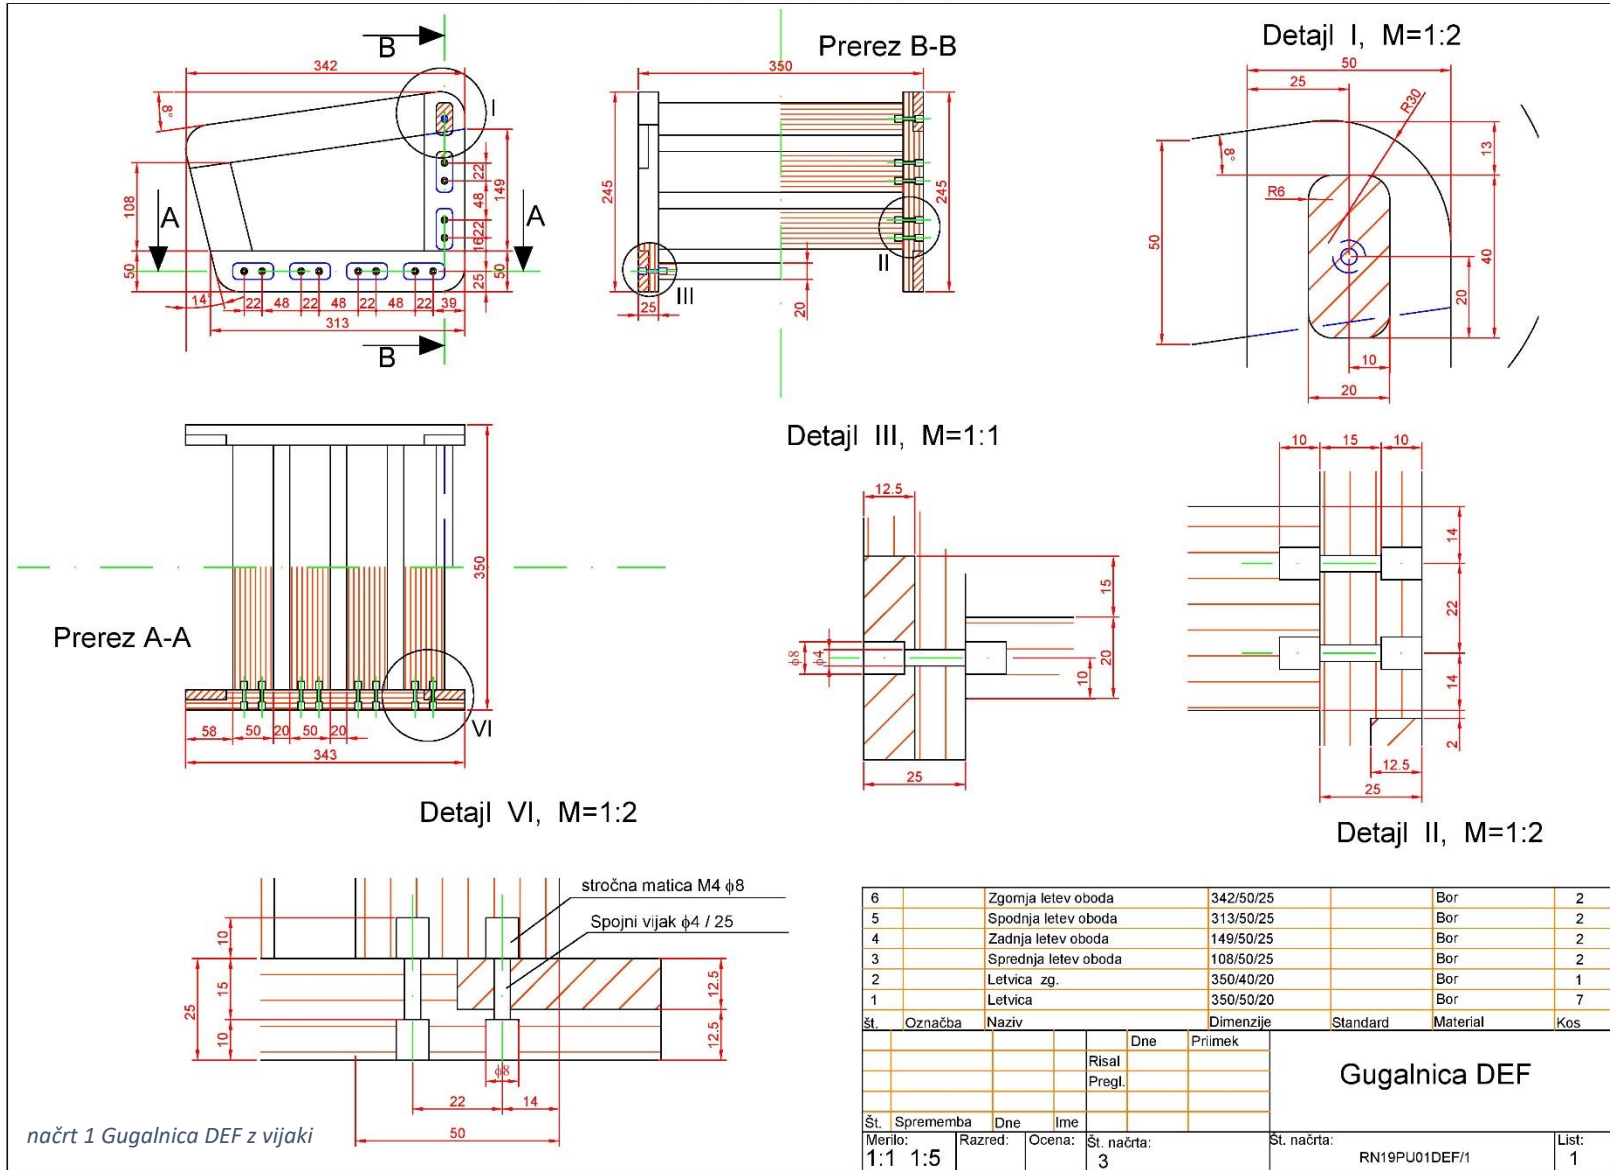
B
342
8
I
22
149
48
108
A
A
22
16
50
50
25
50
14
22
48
22
48
22
48
22
39
313
B

Prerez B-B
350
245
245
II
III
25
20

Detajl I, M=1:2
50
25
R30
8
13
R6
50
40
20
10
20

Detajl III, M=1:1
12.5
15
$\phi8$
$\phi4$
20
10
25

10
15
10
14
22
14
2
12.5
25
Detajl II, M=1:2

Prerez A-A
350
58
50
20
50
20
343
VI

Detajl VI, M=1:2
stročna matica M4 $\phi8$
Spojni vijak $\phi4$ / 25
10
15
25
10
12.5
12.5
$\phi8$
22
14
50

načrt 1 Gugalnica DEF z vijaki

| | | | | | | |
|---|---|---|---|---|---|---|
| 6 | | Zgornja letev oboda | 342/50/25 | | Bor | 2 |
| 5 | | Spodnja letev oboda | 313/50/25 | | Bor | 2 |
| 4 | | Zadnja letev oboda | 149/50/25 | | Bor | 2 |
| 3 | | Sprednja letev oboda | 108/50/25 | | Bor | 2 |
| 2 | | Letvica zg. | 350/40/20 | | Bor | 1 |
| 1 | | Letvica | 350/50/20 | | Bor | 7 |
| Št. | Označba | Naziv | Dimenzije | Standard | Material | Kos |

Dne
Priimek
Risal
Pregl.
Gugalnica DEF
Št. Sprememba Dne Ime
Merilo: 1:1 1:5
Razred:
Ocena:
Št. načrta: 3
Št. načrta: RN19PU01DEF/1
List: 1